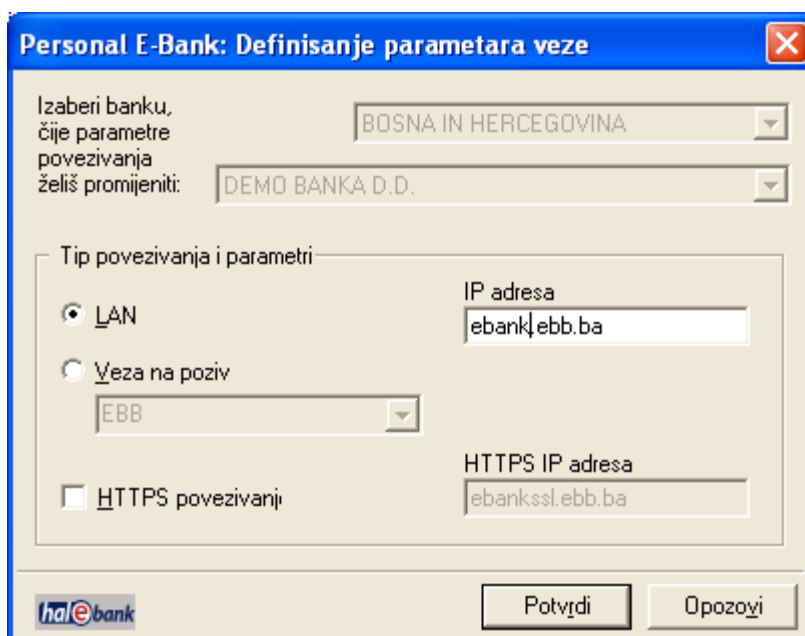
Personal E-Bank: Definisanje parametara veze

Izaberi banku, čije parametre povezivanja želiš promijeniti:

BOSNA IN HERCEGOVINA

DEMO BANKA D.D.

Tip povezivanja i parametri

LAN

IP adresa

ebank.ebb.ba

Veza na poziv

EBB

HTTPS IP adresa

HTTPS povezivanj

ebankssl.ebb.ba

hal e bank

Potvrdi

Opozovi